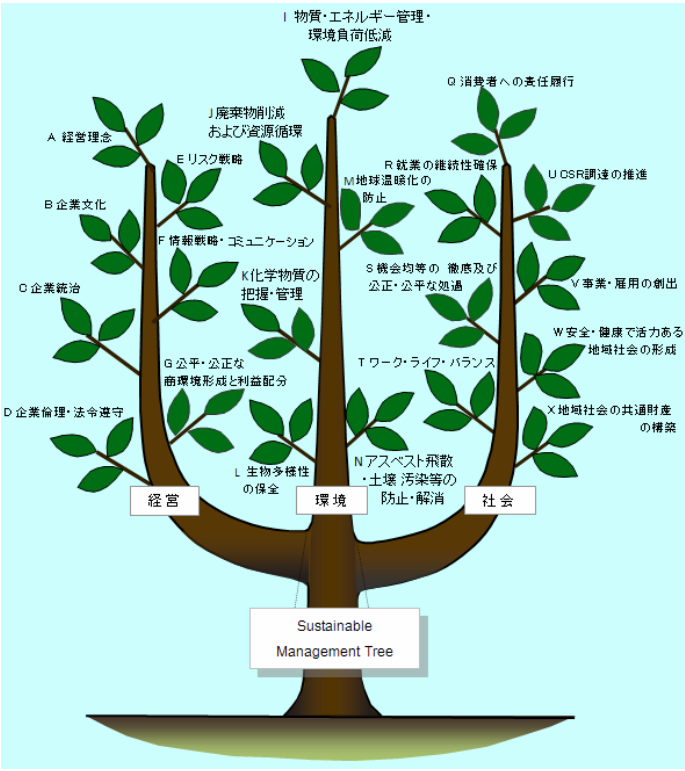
I 物質・エネルギー管理・環境負荷低減

Q 消費者への責任履行

J 廃棄物削減および資源循環

A 経営理念

E リスク戦略

R 就業の継続性確保

M 地球温暖化の防止

U CSR調達の推進

B 企業文化

F 情報戦略・コミュニケーション

K 化学物質の把握・管理

S 機会均等の徹底及び公正・公平な処遇

C 企業統治

V 事業・雇用の創出

W 安全・健康で活力ある地域社会の形成

G 公平・公正な商環境形成と利益配分

T ワーク・ライフ・バランス

D 企業倫理・法令遵守

X 地域社会の共通財産の構築

L 生物多様性の保全

N アスベスト飛散・土壌汚染等の防止・解消

経営

環境

社会

Sustainable Management Tree